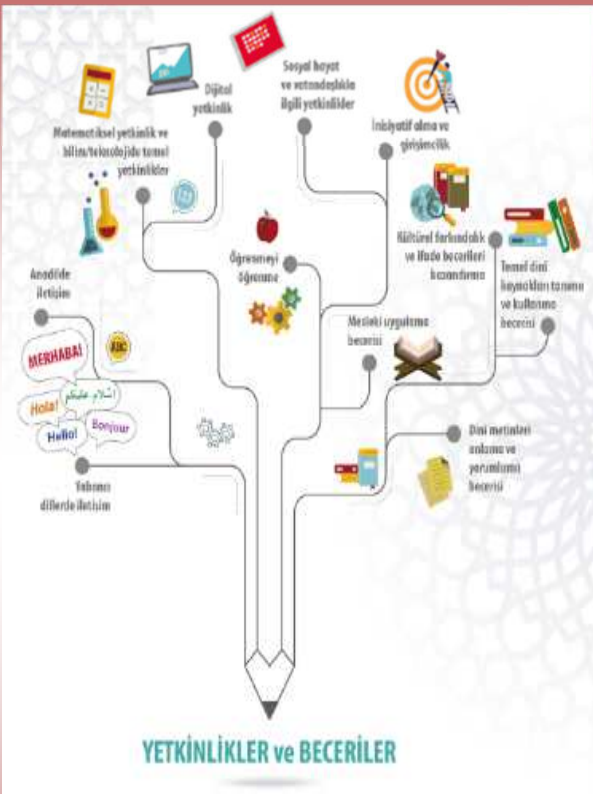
Dijital yetkinlik

Sosyal hayat ve vatandaşlıkla ilgili yetkinlikler

Matematiksel yetkinlik ve bilim/teknolojide temel yetkinlikler

İnisiyatif alma ve girişimcilik

Kültürel farkındalık ve ifade becerileri kazandırma

Öğrenmeyi öğrenme

Temel dini kaynakları tanıma ve kullanma becerisi

Anadilde iletişim

Mesleki uygulama becerisi

MERHABA!

ABC

السلام عليكم

Hola!

Hello!

Bonjour

Dini metinleri anlama ve yorumlama becerisi

Yabancı dillerde iletişim

YETKİNLİKLER ve BECERİLER